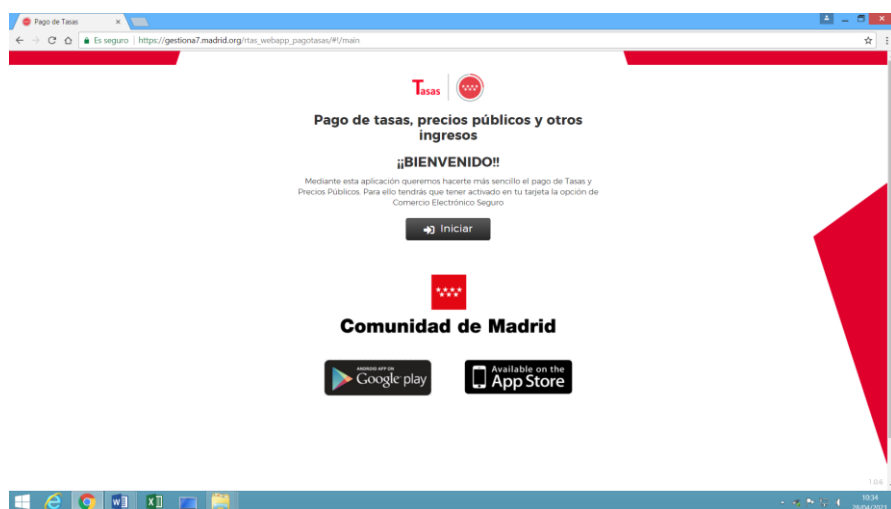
Pago de Tasas ×

Es seguro | https://gestiona7.madrid.org/rtas_webapp_pagotasas/#!/main

Tasas

Pago de tasas, precios públicos y otros ingresos

¡¡BIENVENIDO!!

Mediante esta aplicación queremos hacerte más sencillo el pago de Tasas y Precios Públicos. Para ello tendrás que tener activado en tu tarjeta la opción de Comercio Electrónico Seguro

Iniciar

Comunidad de Madrid

ANDROID APP ON Google play

Available on the App Store

1.0.6

10:34
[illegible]